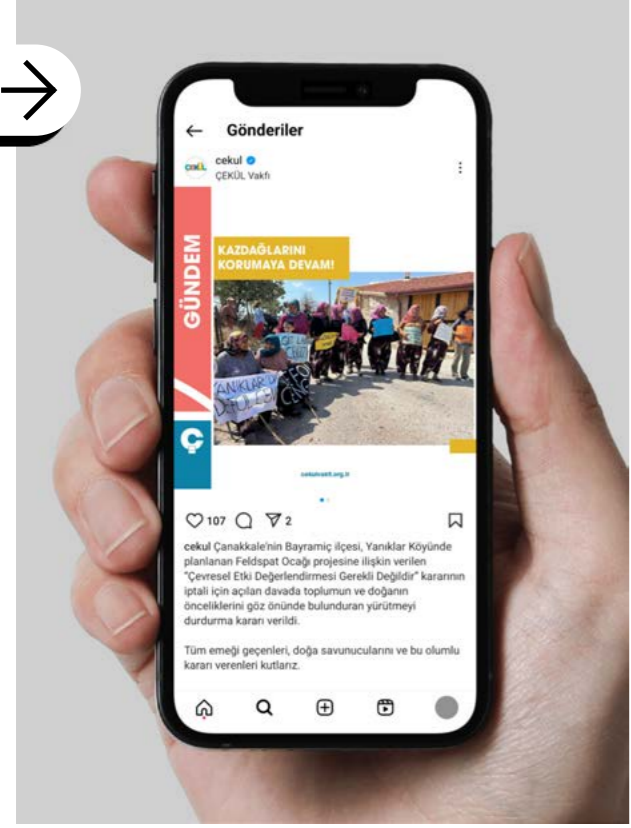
Gönderiler

cekul
ÇEKÜL Vakfı

GÜNDEM

KAZDAĞLARINI KORUMAYA DEVAM!

YANIKLAR DEĞİLDİR

cekulvakfi.org.tr

107 2

cekul Çanakkale'nin Bayramiç ilçesi, Yanıklar Köyünde planlanan Feldspat Ocağı projesine ilişkin verilen "Çevresel Etki Değerlendirmesi Gerekli Değildir" kararının iptali için açılan davada toplumun ve doğanın önceliklerini göz önünde bulunduran yürütmeyi durdurma kararı verildi.

Tüm emeği geçenleri, doğa savunucularını ve bu olumlu kararı verenleri kutlarız.